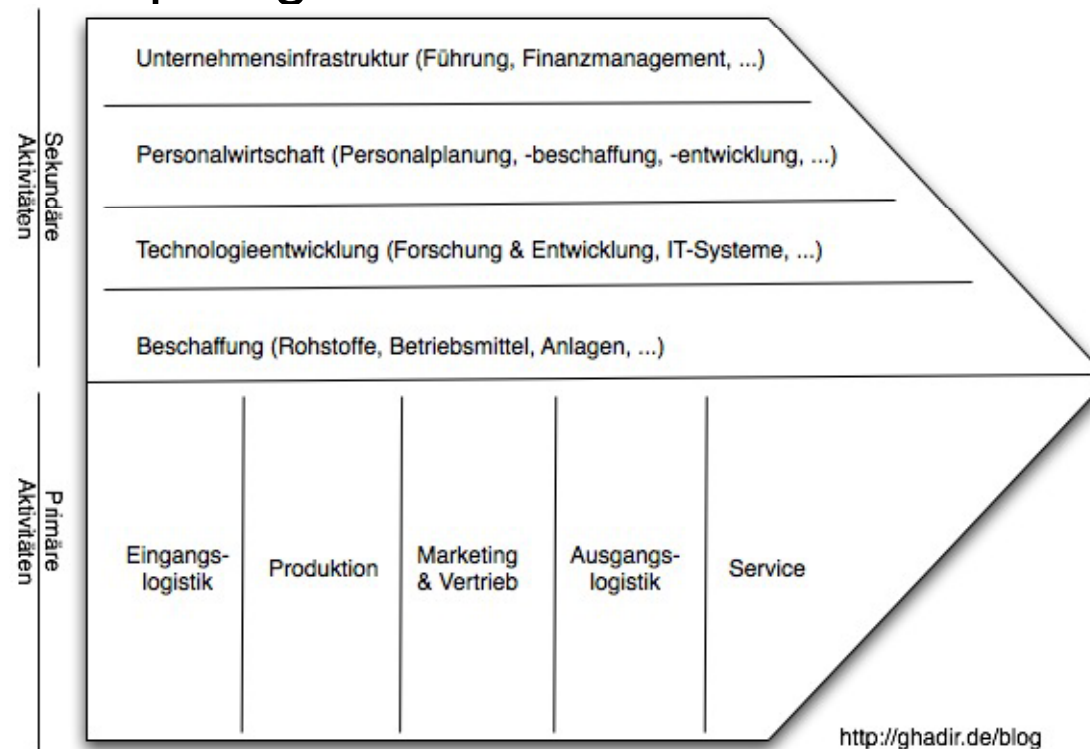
Sekundäre Aktivitäten

Unternehmensinfrastruktur (Führung, Finanzmanagement, ...)

Personalwirtschaft (Personalplanung, -beschaffung, -entwicklung, ...)

Technologieentwicklung (Forschung & Entwicklung, IT-Systeme, ...)

Beschaffung (Rohstoffe, Betriebsmittel, Anlagen, ...)

Primäre Aktivitäten

Eingangslogistik

Produktion

Marketing & Vertrieb

Ausgangslogistik

Service

http://ghadir.de/blog